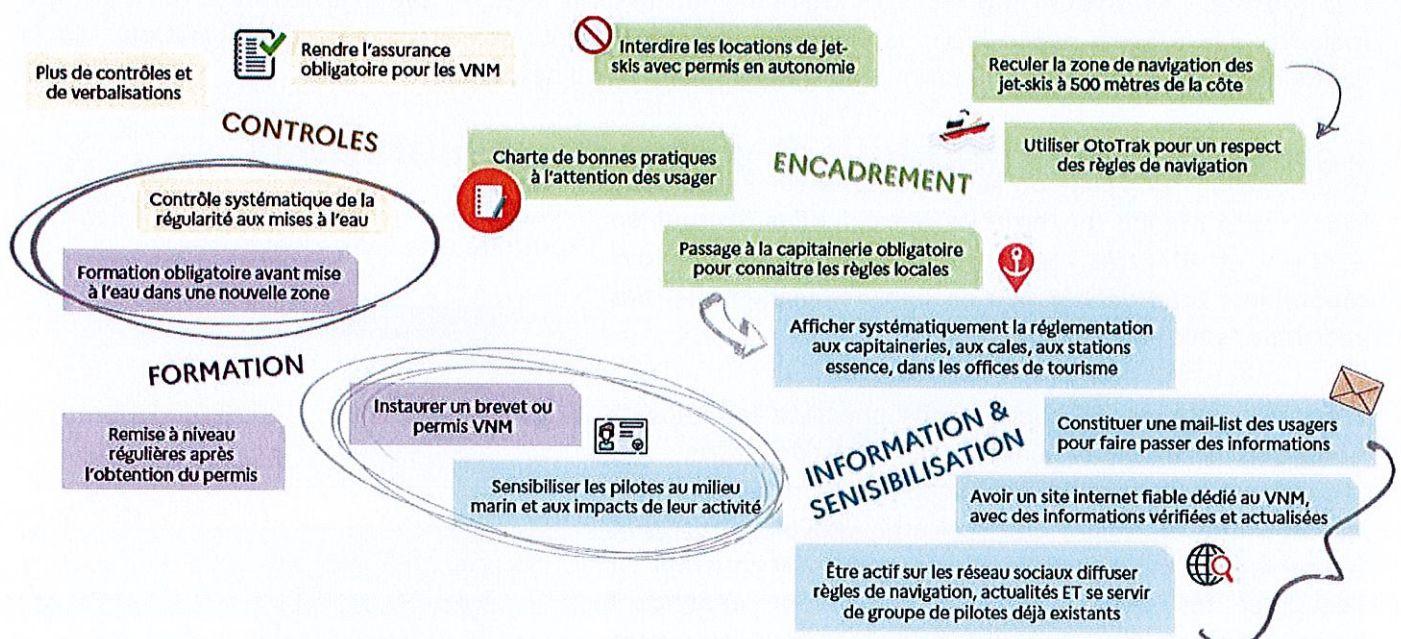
Plus de contrôles et de verbalisations

Rendre l'assurance obligatoire pour les VNM

Interdire les locations de jet-skis avec permis en autonomie

Reculer la zone de navigation des jet-skis à 500 mètres de la côte

CONTROLES

Charte de bonnes pratiques à l'attention des usager

ENCADREMENT

Utiliser OtoTrak pour un respect des règles de navigation

Contrôle systématique de la régularité aux mises à l'eau

Formation obligatoire avant mise à l'eau dans une nouvelle zone

Passage à la capitainerie obligatoire pour connaitre les règles locales

Afficher systématiquement la réglementation aux capitaineries, aux cales, aux stations essence, dans les offices de tourisme

FORMATION

Instaurer un brevet ou permis VNM

Remise à niveau régulières après l'obtention du permis

Sensibiliser les pilotes au milieu marin et aux impacts de leur activité

INFORMATION & SENISIBILISATION

Constituer une mail-list des usagers pour faire passer des informations

Avoir un site internet fiable dédié au VNM, avec des informations vérifiées et actualisées

Être actif sur les réseau sociaux diffuser règles de navigation, actualités ET se servir de groupe de pilotes déjà existants